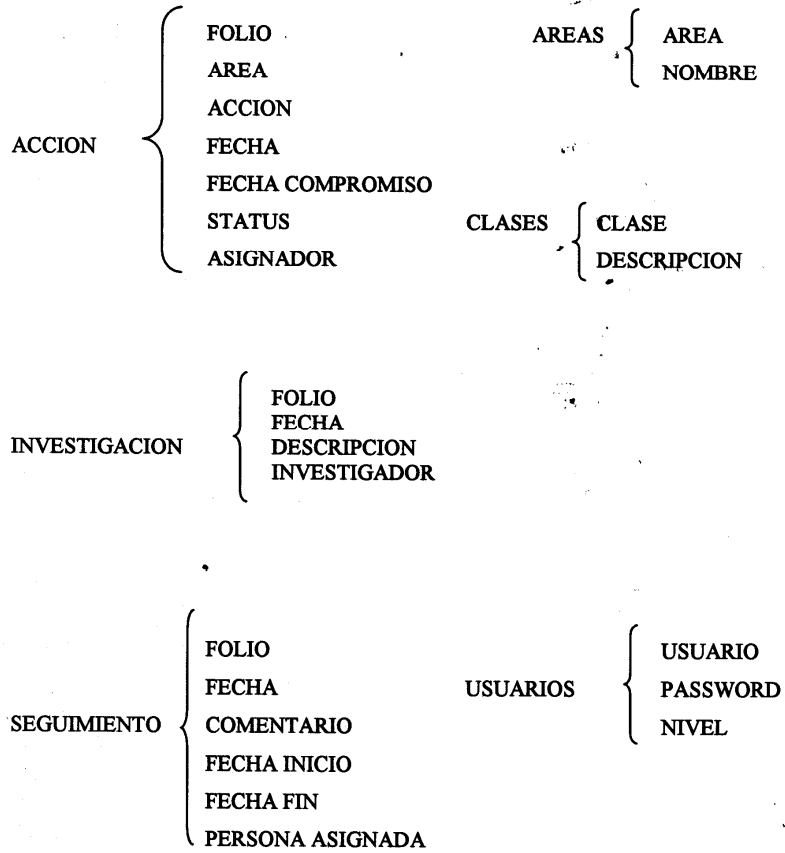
ACCION
FOLIO
AREA
ACCION
FECHA
FECHA COMPROMISO
STATUS
ASIGNADOR

AREAS
AREA
NOMBRE

CLASES
CLASE
DESCRIPCION

INVESTIGACION
FOLIO
FECHA
DESCRIPCION
INVESTIGADOR

SEGUIMIENTO
FOLIO
FECHA
COMENTARIO
FECHA INICIO
FECHA FIN
PERSONA ASIGNADA

USUARIOS
USUARIO
PASSWORD
NIVEL